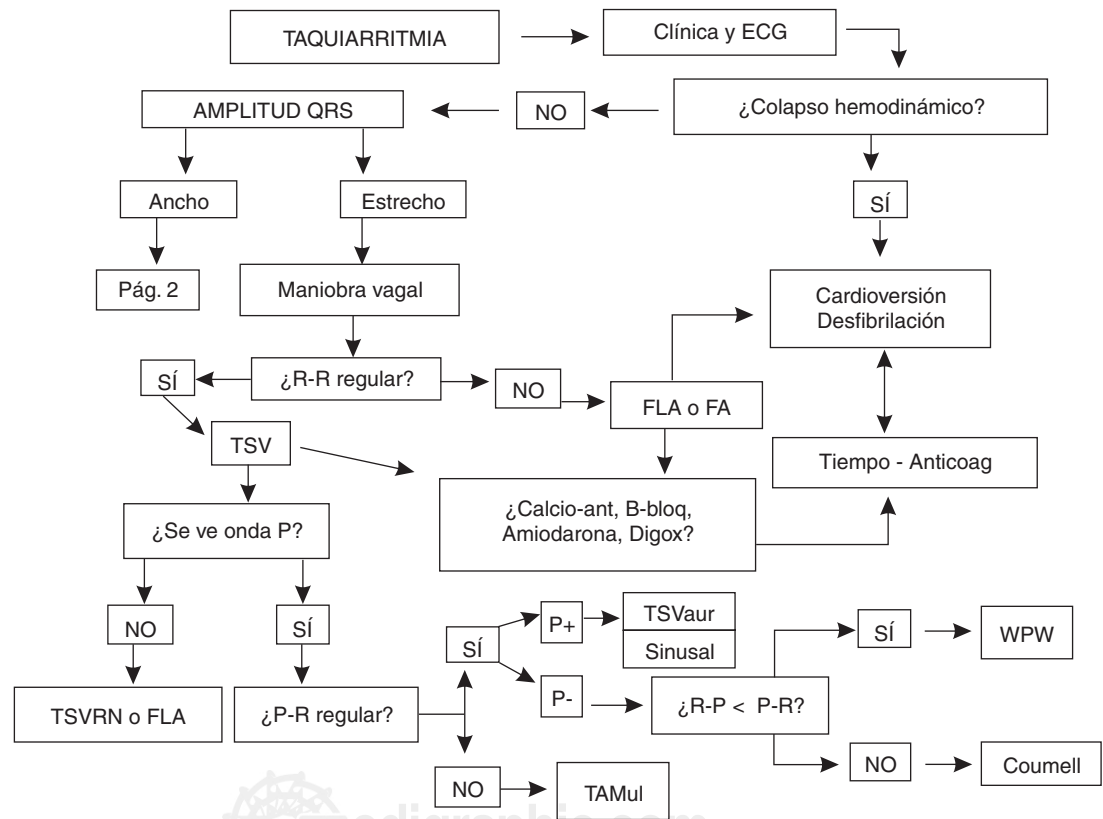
TAQUIARRITMIA

Clínica y ECG

¿Colapso hemodinámico?

NO

AMPLITUD QRS

Ancho

Estrecho

Pág. 2

Maniobra vagal

SÍ

Cardioversión Desfibrilación

¿R-R regular?

SÍ

NO

FLA o FA

TSV

Tiempo - Anticoag

¿Calcio-ant, B-bloq, Amiodarona, Digox?

¿Se ve onda P?

NO

SÍ

SÍ

P+

TSVaur

Sinusal

SÍ

WPW

P-

¿R-P < P-R?

TSVRN o FLA

¿P-R regular?

NO

Coumell

NO

TAMul

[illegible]